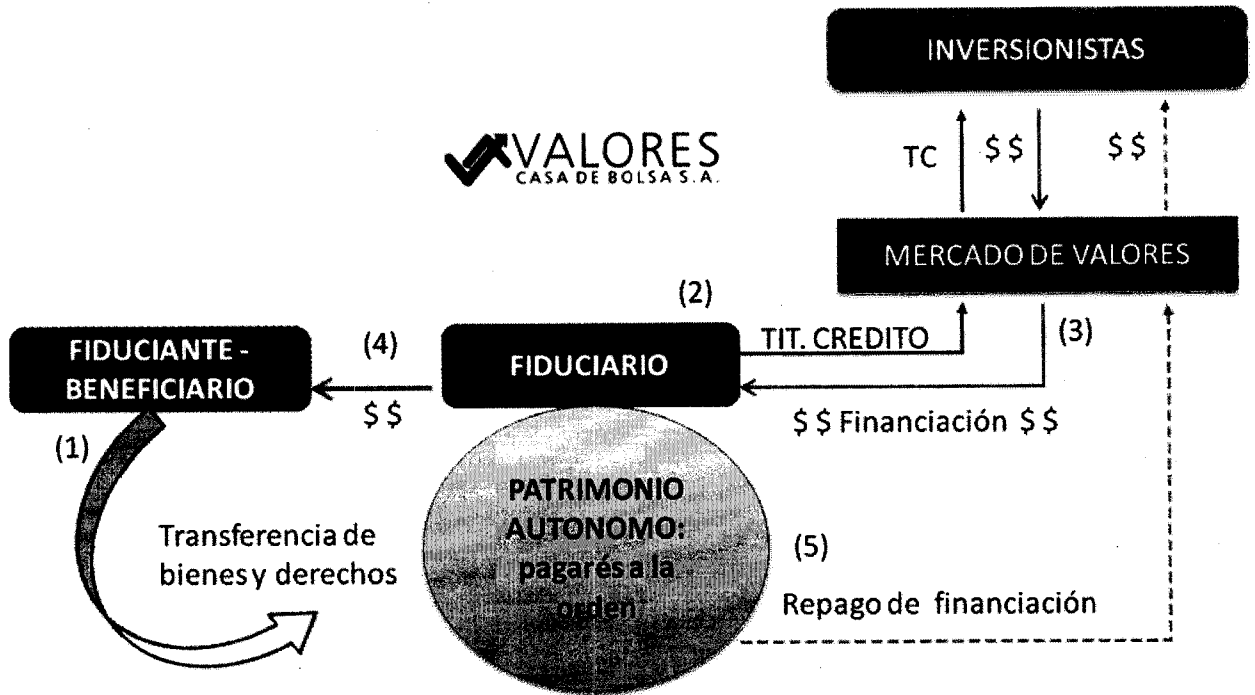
INVERSIONISTAS

VALORES
CASA DE BOLSA S.A.

TC

$ $

$ $

MERCADO DE VALORES

(2)

TIT. CREDITO

(3)

FIDUCIANTE - BENEFICIARIO

(4)

FIDUCIARIO

$ $

$ $ Financiación $ $

(1)

PATRIMONIO AUTONOMO: pagarés a la orden

Transferencia de bienes y derechos

(5)

Repago de financiación